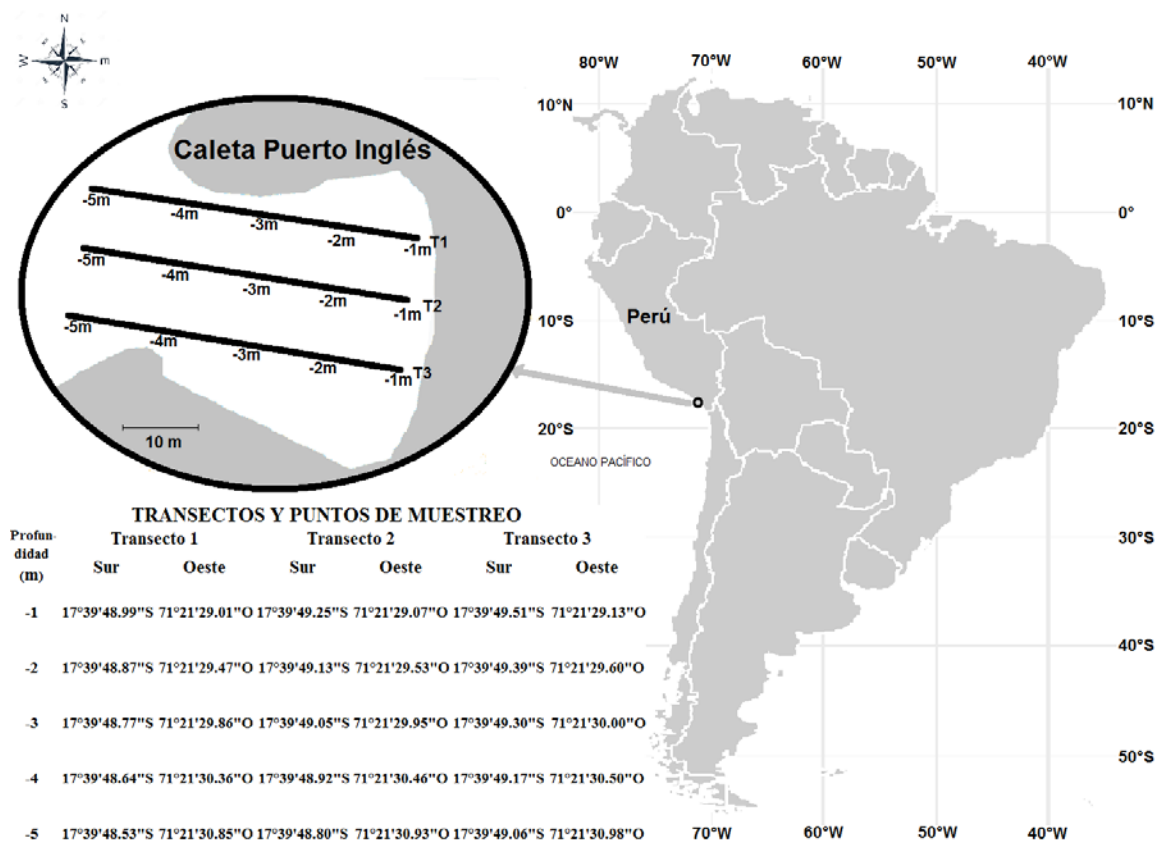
N
W
m
S

Caleta Puerto Inglés

-5m -4m -3m -2m -1m T1
-5m -4m -3m -2m -1m T2
-5m -4m -3m -2m -1m T3

10 m

80°W 70°W 60°W 50°W 40°W
10°N 10°N
0° 0°
10°S 10°S
20°S 20°S
30°S
40°S
50°S
70°W 60°W 50°W 40°W

Perú

OCEANO PACÍFICO

TRANSECTOS Y PUNTOS DE MUESTREO

| Profundidad (m) | Transecto 1 Sur | Transecto 1 Oeste | Transecto 2 Sur | Transecto 2 Oeste | Transecto 3 Sur | Transecto 3 Oeste |
|---|---|---|---|---|---|---|
| -1 | 17°39'48.99"S | 71°21'29.01"O | 17°39'49.25"S | 71°21'29.07"O | 17°39'49.51"S | 71°21'29.13"O |
| -2 | 17°39'48.87"S | 71°21'29.47"O | 17°39'49.13"S | 71°21'29.53"O | 17°39'49.39"S | 71°21'29.60"O |
| -3 | 17°39'48.77"S | 71°21'29.86"O | 17°39'49.05"S | 71°21'29.95"O | 17°39'49.30"S | 71°21'30.00"O |
| -4 | 17°39'48.64"S | 71°21'30.36"O | 17°39'48.92"S | 71°21'30.46"O | 17°39'49.17"S | 71°21'30.50"O |
| -5 | 17°39'48.53"S | 71°21'30.85"O | 17°39'48.80"S | 71°21'30.93"O | 17°39'49.06"S | 71°21'30.98"O |